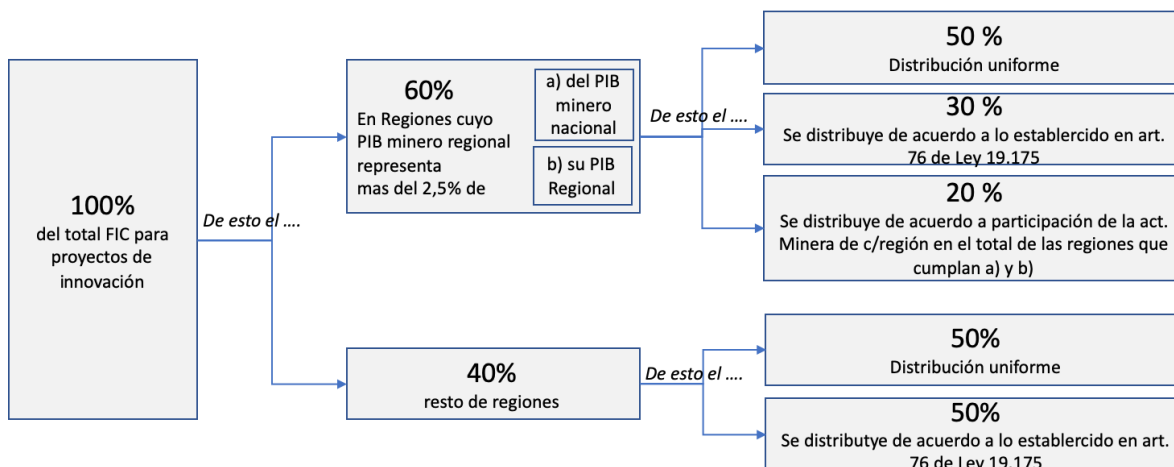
100%
del total FIC para proyectos de innovación

De esto el ….

60%
En Regiones cuyo PIB minero regional representa mas del 2,5% de

a) del PIB minero nacional

b) su PIB Regional

De esto el ….

50 %
Distribución uniforme

30 %
Se distribuye de acuerdo a lo establercido en art. 76 de Ley 19.175

20 %
Se distribuye de acuerdo a participación de la act. Minera de c/región en el total de las regiones que cumplan a) y b)

40%
resto de regiones

De esto el ….

50%
Distribución uniforme

50%
Se distributye de acuerdo a lo establercido en art. 76 de Ley 19.175